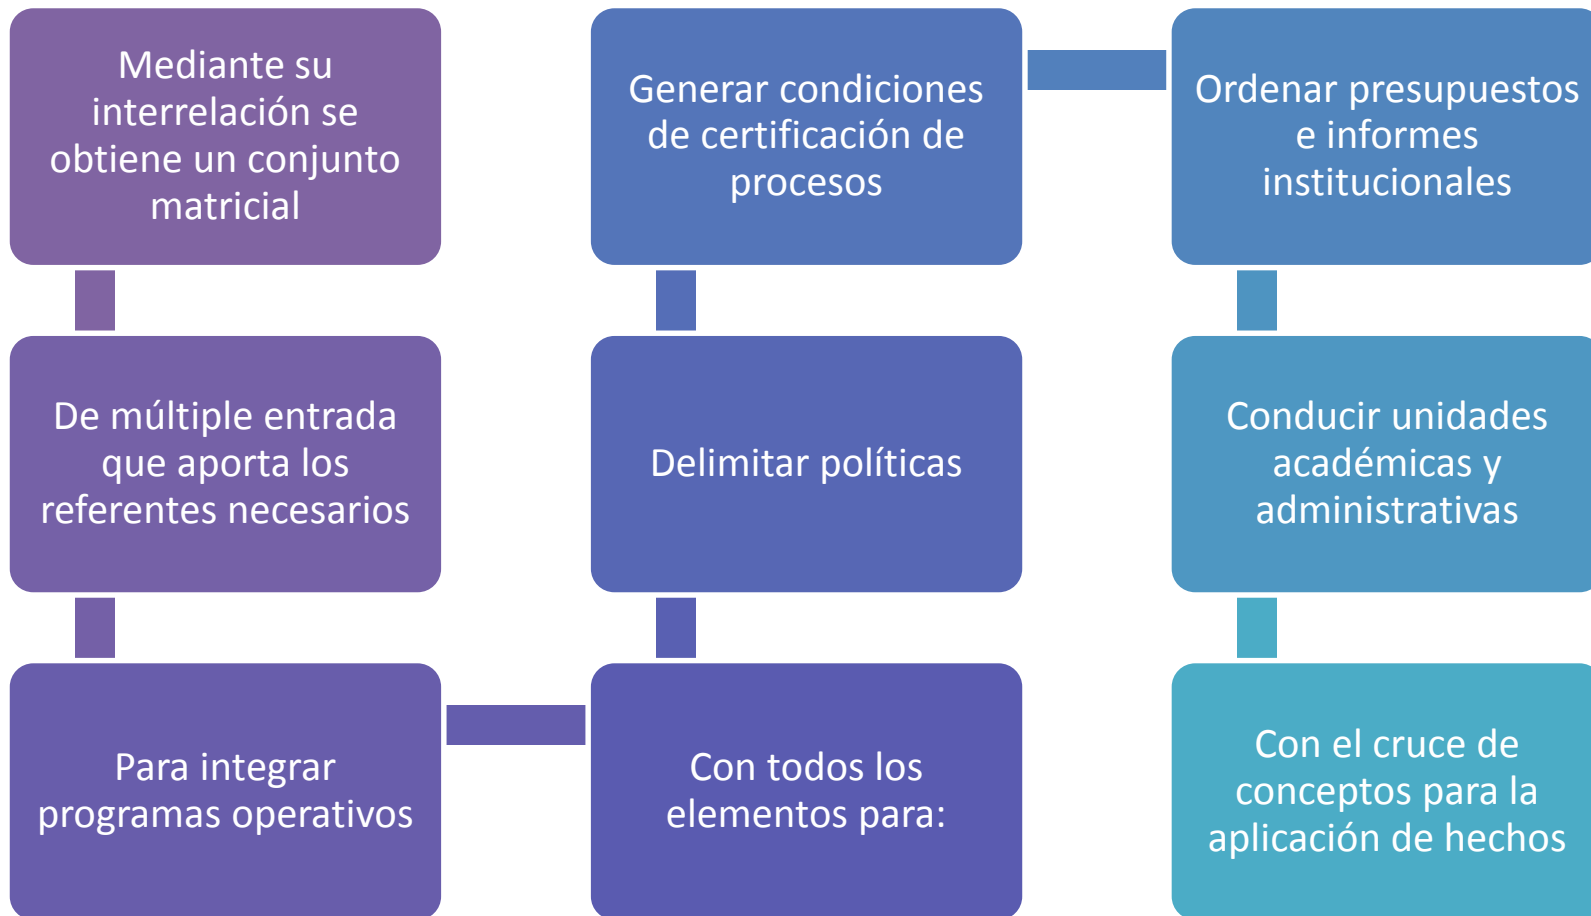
Mediante su interrelación se obtiene un conjunto matricial

De múltiple entrada que aporta los referentes necesarios

Para integrar programas operativos

Con todos los elementos para:

Delimitar políticas

Generar condiciones de certificación de procesos

Ordenar presupuestos e informes institucionales

Conducir unidades académicas y administrativas

Con el cruce de conceptos para la aplicación de hechos